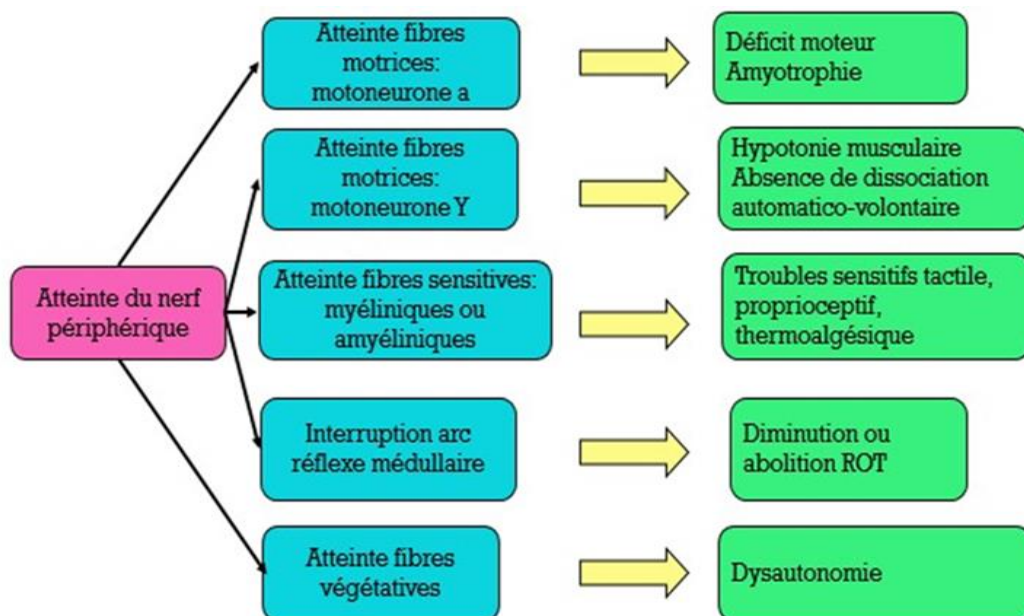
Atteinte du nerf périphérique

Atteinte fibres motrices: motoneurone a

Déficit moteur
Amyotrophie

Atteinte fibres motrices: motoneurone Y

Hypotonie musculaire
Absence de dissociation automatico-volontaire

Atteinte fibres sensitives: myéliniques ou amyéliniques

Troubles sensitifs tactile, proprioceptif, thermoalgésique

Interruption arc réflexe médullaire

Diminution ou abolition ROT

Atteinte fibres végétatives

Dysautonomie